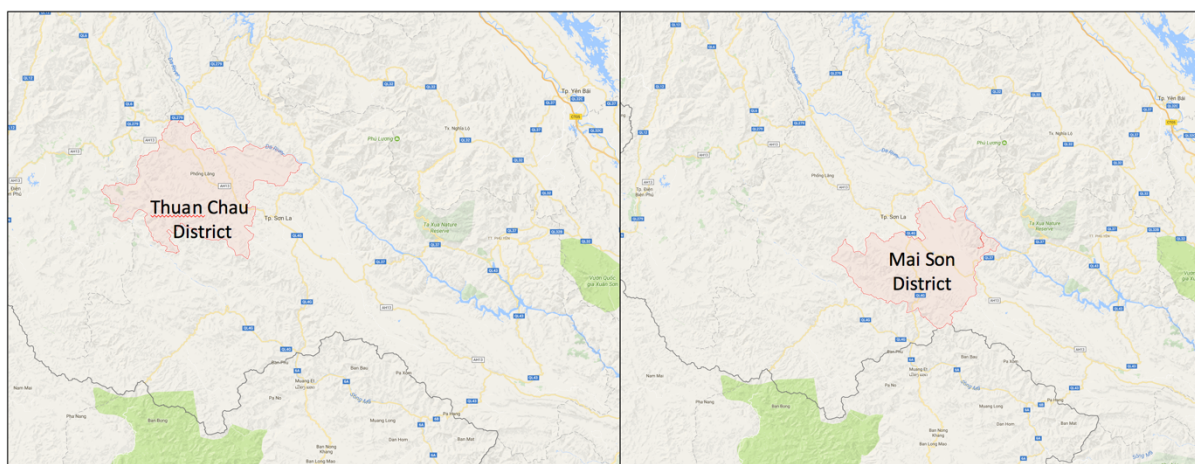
Tp. Yên Bái

Phù Luông

Tx. Nghĩa Lộ

Phỏng Lăng

Thuan Chau District

Tp. Sơn La

Ta Xua Nature Reserve

Vườn Quốc gia Xuân Sơn

Nam Mai

Pha Nang

Ban Bung

Muong Lang

Dan Hom

Ban Mat

Tp. Yên Bái

Phù Luông

Tx. Nghĩa Lộ

Phỏng Lăng

Tp. Sơn La

Ta Xua Nature Reserve

Mai Son District

Nam Mai

Pha Nang

Ban Bung

Muong Lang

Ban Mat